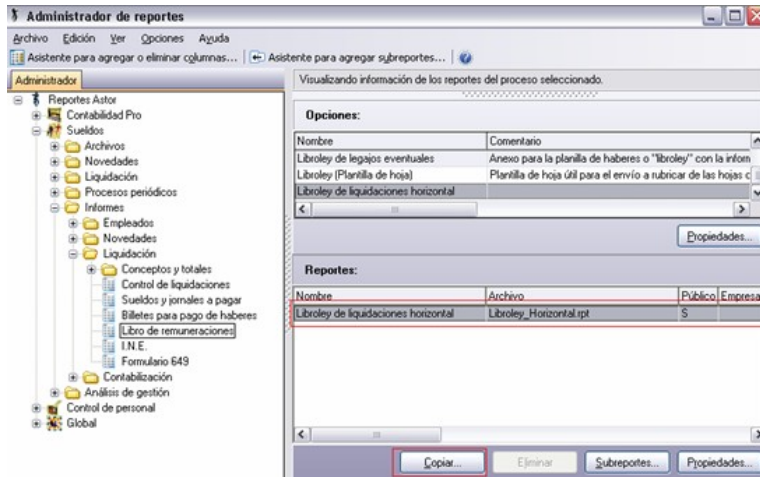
Administrador de reportes

Archivo Edición Ver Opciones Ayuda

Asistente para agregar o eliminar columnas... | Asistente para agregar subreportes... |

Administrador

Reportes Astor
Contabilidad Pro
Sueldos
Archivos
Novedades
Liquidación
Procesos periódicos
Informes
Empleados
Novedades
Liquidación
Conceptos y totales
Control de liquidaciones
Sueldos y jornales a pagar
Billetes para pago de haberes
Libro de remuneraciones
I.N.E.
Formulario 649
Contabilización
Análisis de gestión
Control de personal
Global

Visualizando información de los reportes del proceso seleccionado.

Opciones:

| Nombre | Comentario |
|---|---|
| Libroley de legajos eventuales | Anexo para la planilla de haberes o "libroley" con la inform |
| Libroley (Plantilla de hoja) | Plantilla de hoja útil para el envío a rubricar de las hojas c |
| Libroley de liquidaciones horizontal | |

Propiedades...

Reportes:

| Nombre | Archivo | Público | Empresa |
|---|---|---|---|
| Libroley de liquidaciones horizontal | Libroley_Horizontal.rpt | S | |

Copiar... Eliminar Subreportes... Propiedades...